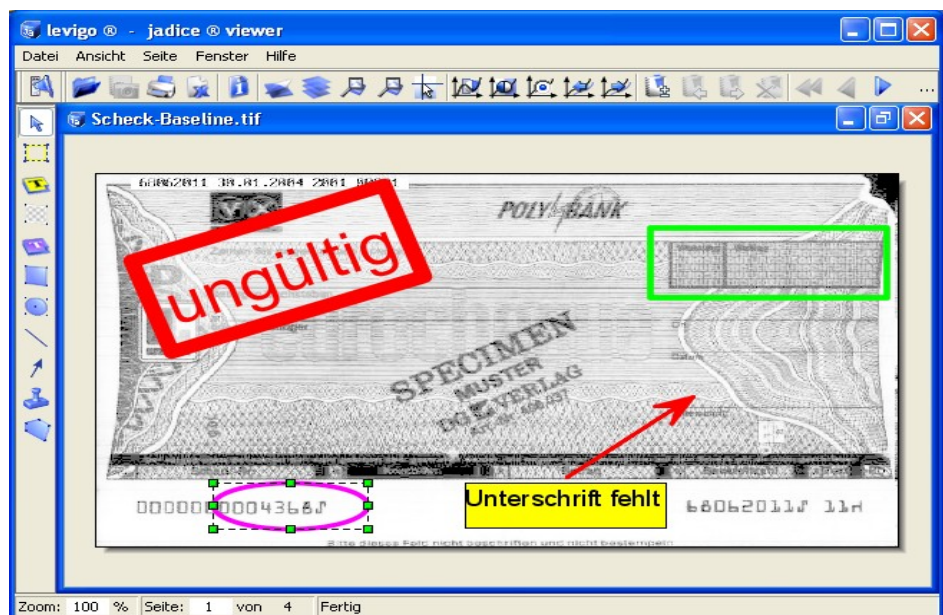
levigo ® - jadice ® viewer

Datei Ansicht Seite Fenster Hilfe

Scheck-Baseline.tif

66062011 30.01.2004 2001 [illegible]

POLY BANK

ungültig

SPECIMEN
MUSTER
DG VERLAG

Unterschrift fehlt

0000000004368⑆

66062011⑆ 11⑈

Bitte dieses Feld nicht beschriften und nicht bestempeln

Zoom: 100 % Seite: 1 von 4 Fertig